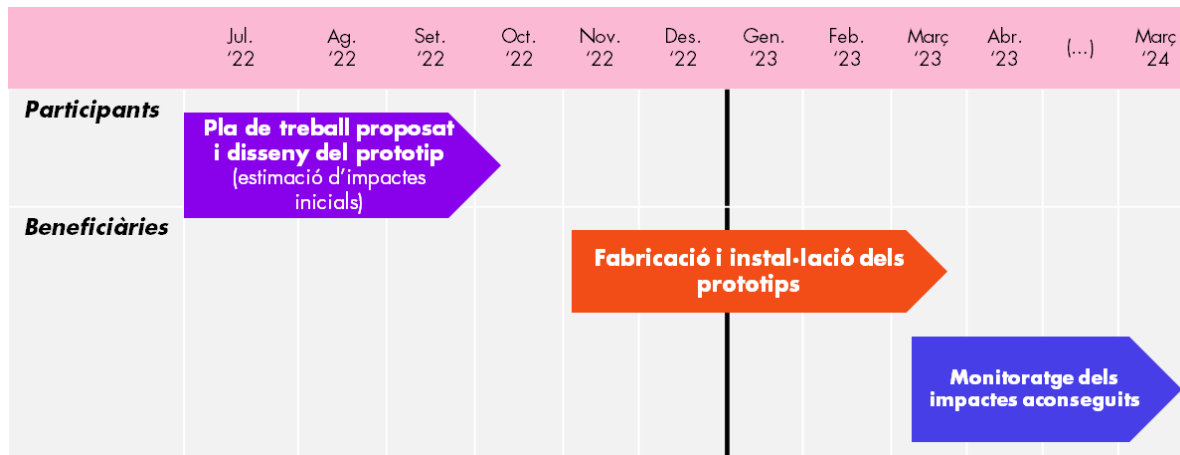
| | Jul. '22 | Ag. '22 | Set. '22 | Oct. '22 | Nov. '22 | Des. '22 | Gen. '23 | Feb. '23 | Març '23 | Abr. '23 | (...) | Març '24 |
|---|---|---|---|---|---|---|---|---|---|---|---|---|

**Participants**

Pla de treball proposat i disseny del prototip (estimació d'impactes inicials)

**Beneficiàries**

Fabricació i instal·lació dels prototips

Monitoratge dels impactes aconseguits